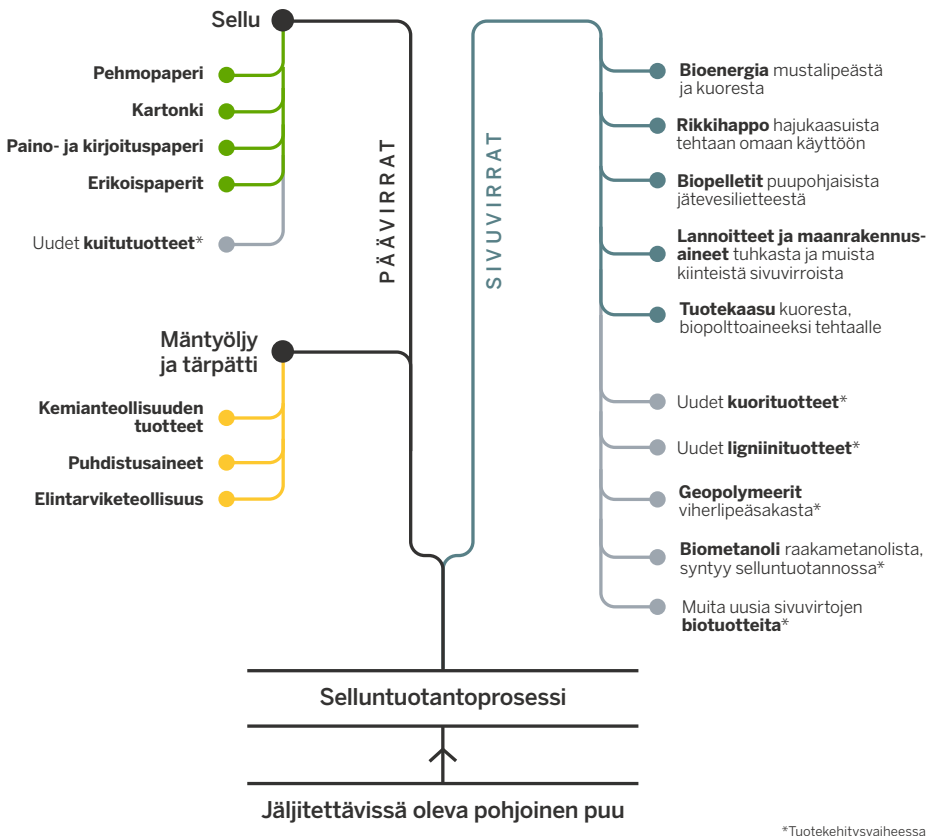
Sellu

Pehmopaperi

Kartonki

Paino- ja kirjoituspaperi

Erikoispaperit

Uudet kuitutuotteet*

PÄÄVIRRAT

SIVUVIRRAT

Bioenergia mustalipeästä ja kuoresta

Rikkihappo hajukaasuista tehtaan omaan käyttöön

Biopelletit puupohjaisista jätevesilietteestä

Lannoitteet ja maanrakennusaineet tuhkasta ja muista kiinteistä sivuvirroista

Tuotekaasu kuoresta, biopolttoaineeksi tehtaalle

Mäntyöljy ja tärpätti

Kemianteollisuuden tuotteet

Puhdistusaineet

Elintarviketeollisuus

Uudet kuorituotteet*

Uudet ligniinituotteet*

Geopolymeerit viherlipeäsakasta*

Biometanoli raakametanolista, syntyy selluntuotannossa*

Muita uusia sivuvirtojen biotuotteita*

Selluntuotantoprosessi

Jäljitettävissä oleva pohjoinen puu

*Tuotekehitysvaiheessa